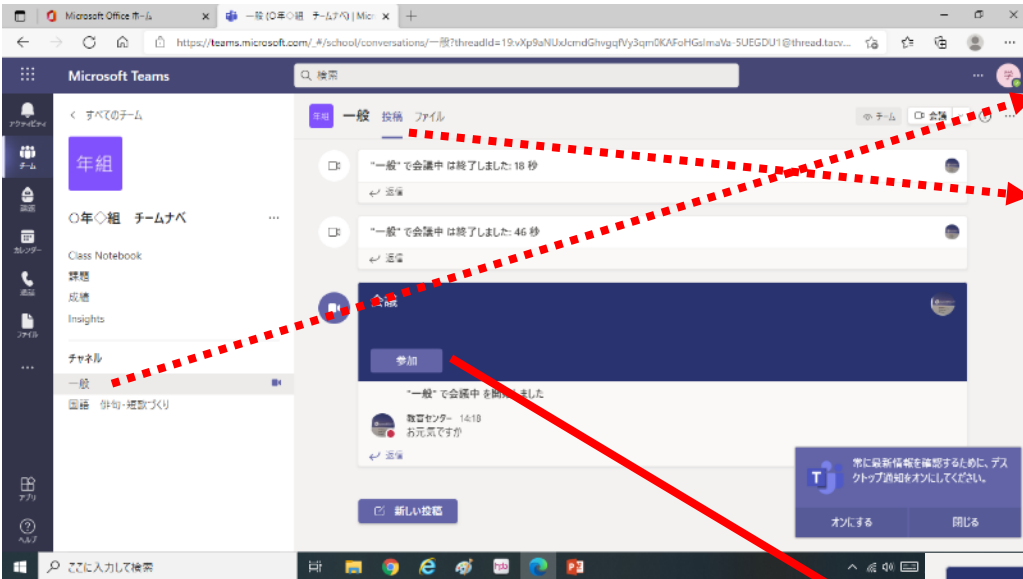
Microsoft Office ホーム
一般 (○年○組 チームナベ) | Mic
https://teams.microsoft.com/_#/school/conversations/一般?threadId=19:vXp9aNUxJcmdGhvgqfVy3qm0KAFoHGslmaVa-5UEGDU1@thread.tacv...

Microsoft Teams
検索

アクティビティ
チーム
課題
カレンダー
通話
ファイル
アプリ
ヘルプ

< すべてのチーム
年組
○年◇組 チームナベ
Class Notebook
課題
成績
Insights
チャネル
一般
国語 俳句・短歌づくり

年組 一般 投稿 ファイル
チーム 会議

"一般" で会議中 は終了しました: 18 秒
返信

"一般" で会議中 は終了しました: 46 秒
返信

会議
参加
"一般" で会議中 を開始しました
教育センター 14:18
お元気ですか
返信

新しい投稿

常に最新情報を確認するために、デスクトップ通知をオンにしてください。
オンにする 閉じる

ここに入力して検索